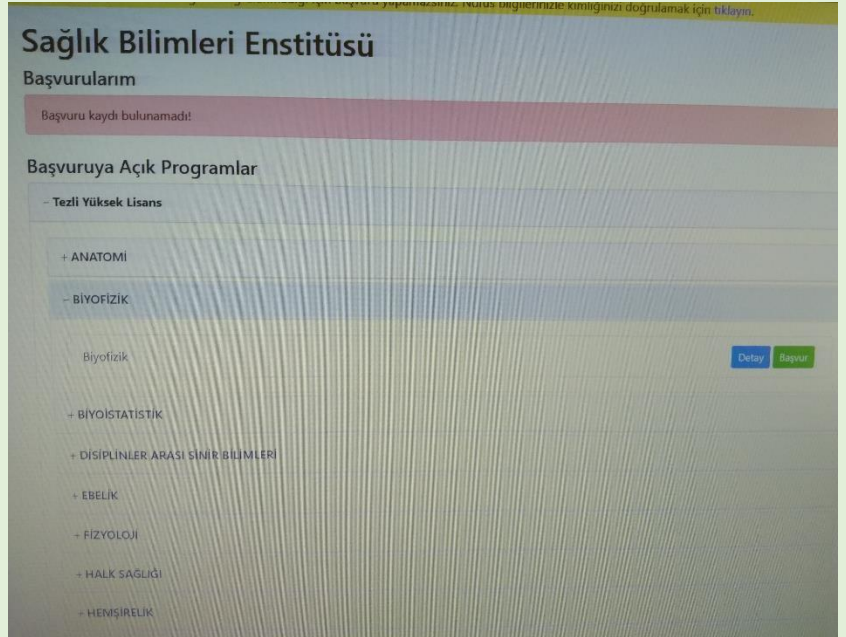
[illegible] başvuru yapamazsınız. Nüfus bilgilerinizle kimliğinizi doğrulamak için tıklayın.

Sağlık Bilimleri Enstitüsü

Başvurularım

Başvuru kaydı bulunamadı!

Başvuruya Açık Programlar

- Tezli Yüksek Lisans

+ ANATOMİ

- BİYOFİZİK

Biyofizik

Detay Başvur

+ BİYOİSTATİSTİK

+ DİSİPLİNLER ARASI SİNİR BİLİMLERİ

+ EBELİK

+ FİZYOLOJİ

+ HALK SAĞLIĞI

+ HEMŞİRELİK